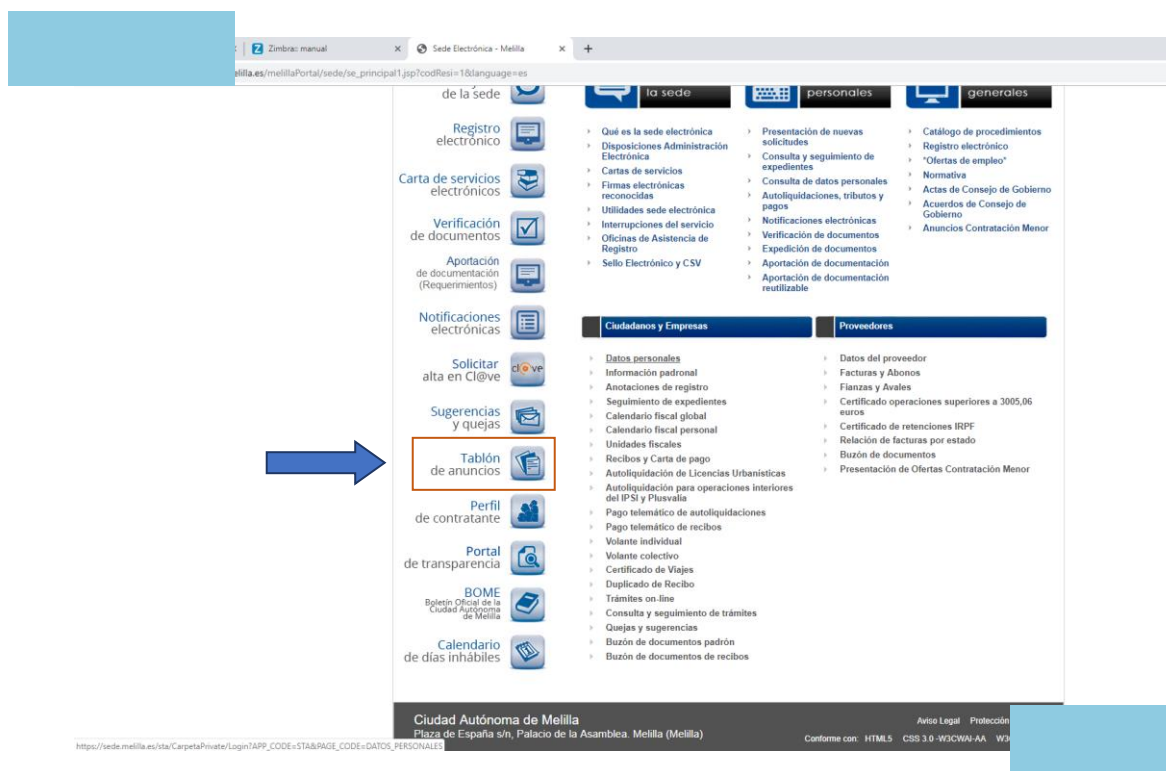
Zimbra: manual
Sede Electrónica - Melilla
elilla.es/melillaPortal/sede/se_principal1.jsp?codResi=1&language=es

de la sede
la sede
personales
generales

Registro electrónico
Carta de servicios electrónicos
Verificación de documentos
Aportación de documentación (Requerimientos)
Notificaciones electrónicas
Solicitar alta en Cl@ve
Sugerencias y quejas
Tablón de anuncios
Perfil de contratante
Portal de transparencia
BOME
Boletín Oficial de la Ciudad Autónoma de Melilla
Calendario de días inhábiles

Qué es la sede electrónica
Disposiciones Administración Electrónica
Cartas de servicios
Firmas electrónicas reconocidas
Utilidades sede electrónica
Interrupciones del servicio
Oficinas de Asistencia de Registro
Sello Electrónico y CSV

Presentación de nuevas solicitudes
Consulta y seguimiento de expedientes
Consulta de datos personales
Autoliquidaciones, tributos y pagos
Notificaciones electrónicas
Verificación de documentos
Expedición de documentos
Aportación de documentación
Aportación de documentación reutilizable

Catálogo de procedimientos
Registro electrónico
"Ofertas de empleo"
Normativa
Actas de Consejo de Gobierno
Acuerdos de Consejo de Gobierno
Anuncios Contratación Menor

Ciudadanos y Empresas
Datos personales
Información padronal
Anotaciones de registro
Seguimiento de expedientes
Calendario fiscal global
Calendario fiscal personal
Unidades fiscales
Recibos y Carta de pago
Autoliquidación de Licencias Urbanísticas
Autoliquidación para operaciones interiores del IPSI y Plusvalia
Pago telemático de autoliquidaciones
Pago telemático de recibos
Volante individual
Volante colectivo
Certificado de Viajes
Duplicado de Recibo
Trámites on-line
Consulta y seguimiento de trámites
Quejas y sugerencias
Buzón de documentos padrón
Buzón de documentos de recibos

Proveedores
Datos del proveedor
Facturas y Abonos
Fianzas y Avales
Certificado operaciones superiores a 3005,06 euros
Certificado de retenciones IRPF
Relación de facturas por estado
Buzón de documentos
Presentación de Ofertas Contratación Menor

Ciudad Autónoma de Melilla
Plaza de España s/n, Palacio de la Asamblea. Melilla (Melilla)
Aviso Legal Protección
Conforme con: HTML5 CSS 3.0 -W3CWAI-AA W3
https://sede.melilla.es/sta/CarpetaPrivate/Login?APP_CODE=STA&PAGE_CODE=DATOS_PERSONALES